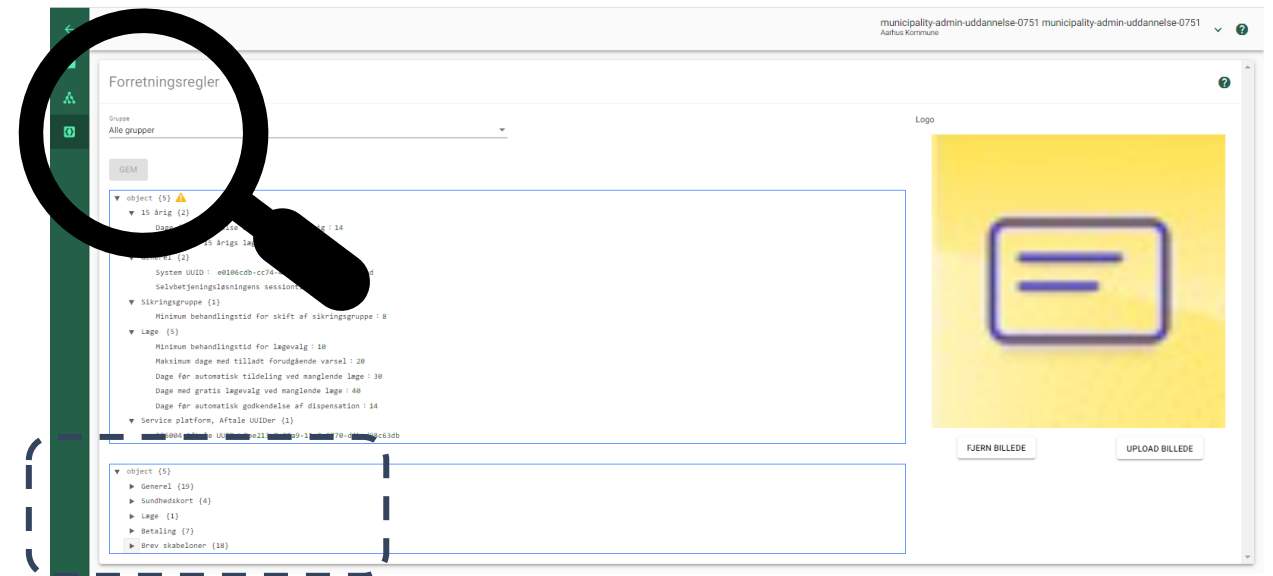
municipality-admin-uddannelse-0751 municipality-admin-uddannelse-0751
Aarhus Kommune

Forretningsregler

Gruppe
Alle grupper

GEM

▼ object {5}
▼ 15 årig {2}
Dage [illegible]ise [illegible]g : 14
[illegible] 15 årigs læg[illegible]
▼ Generel {2}
System UUID : e0106cdb-cc74-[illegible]d
Selvbetjeningsløsningens session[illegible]
▼ Sikringsgruppe {1}
Minimum behandlingstid for skift af sikringsgruppe : 8
▼ Læge {5}
Minimum behandlingstid for lægevalg : 10
Maksimum dage med tilladt forudgående varsel : 20
Dage før automatisk tildeling ved manglende læge : 30
Dage med gratis lægevalg ved manglende læge : 40
Dage før automatisk godkendelse af dispensation : 14
▼ Service platform, Aftale UUIDer {1}
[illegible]8004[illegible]e UUI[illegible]e21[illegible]a9-1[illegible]0770-d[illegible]9c63db

▼ object {5}
▶ Generel {19}
▶ Sundhedskort {4}
▶ Læge {1}
▶ Betaling {7}
▶ Brev skabeloner {18}

Logo

FJERN BILLEDE
UPLOAD BILLEDE